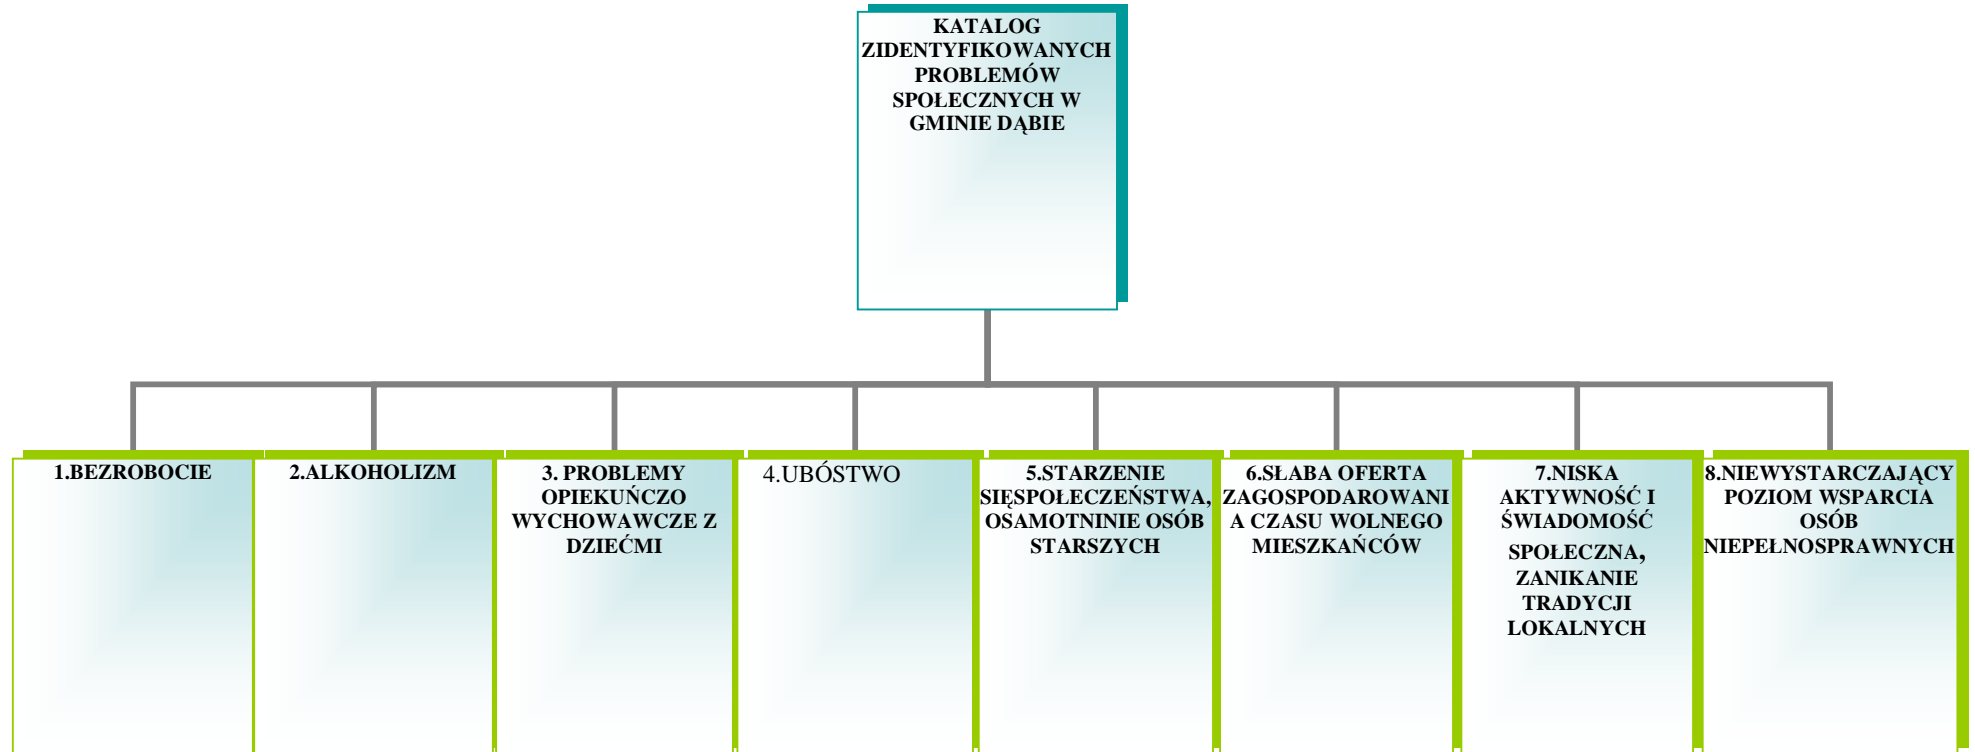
KATALOG ZIDENTYFIKOWANYCH PROBLEMÓW SPOŁECZNYCH W GMINIE DĄBIE

1.BEZROBOCIE

2.ALKOHOLIZM

3. PROBLEMY OPIEKUŃCZO WYCHOWAWCZE Z DZIEĆMI

4.UBÓSTWO

5.STARZENIE SIĘSPOŁECZEŃSTWA, OSAMOTNINIE OSÓB STARSZYCH

6.SŁABA OFERTA ZAGOSPODAROWANIA CZASU WOLNEGO MIESZKAŃCÓW

7.NISKA AKTYWNOŚĆ I ŚWIADOMOŚĆ SPOŁECZNA, ZANIKANIE TRADYCJI LOKALNYCH

8.NIEWYSTARCZAJĄCY POZIOM WSPARCIA OSÓB NIEPEŁNOSPRAWNYCH